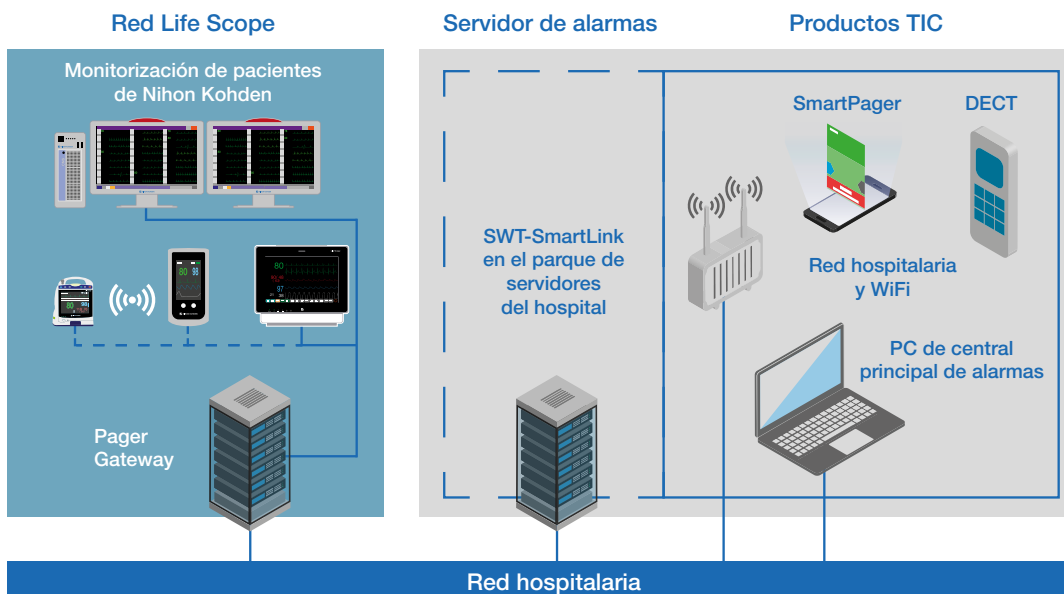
Red Life Scope

Servidor de alarmas

Productos TIC

Monitorización de pacientes de Nihon Kohden

SmartPager

DECT

SWT-SmartLink en el parque de servidores del hospital

Red hospitalaria y WiFi

PC de central principal de alarmas

Pager Gateway

Red hospitalaria